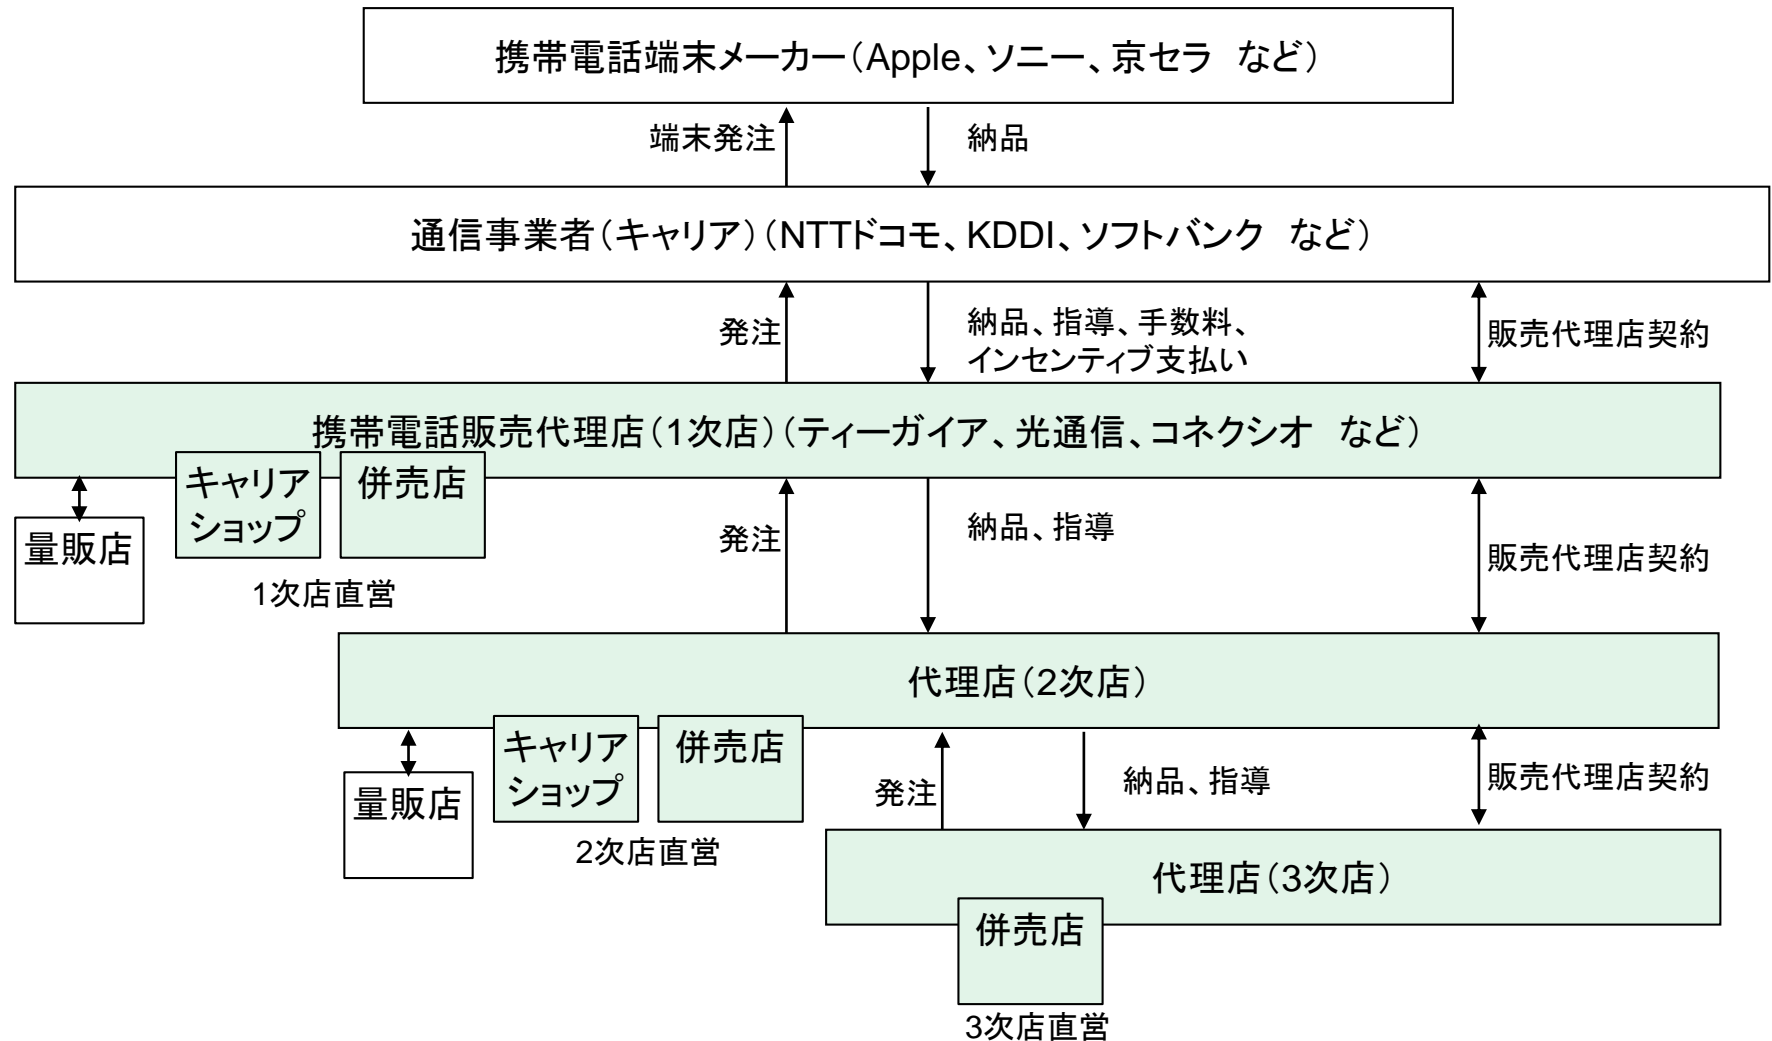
携帯電話端末メーカー（Apple、ソニー、京セラ　など）

端末発注

納品

通信事業者（キャリア）（NTTドコモ、KDDI、ソフトバンク　など）

発注

納品、指導、手数料、インセンティブ支払い

販売代理店契約

携帯電話販売代理店（1次店）（ティーガイア、光通信、コネクシオ　など）

量販店

キャリアショップ

併売店

1次店直営

発注

納品、指導

販売代理店契約

代理店（2次店）

量販店

キャリアショップ

併売店

2次店直営

発注

納品、指導

販売代理店契約

代理店（3次店）

併売店

3次店直営